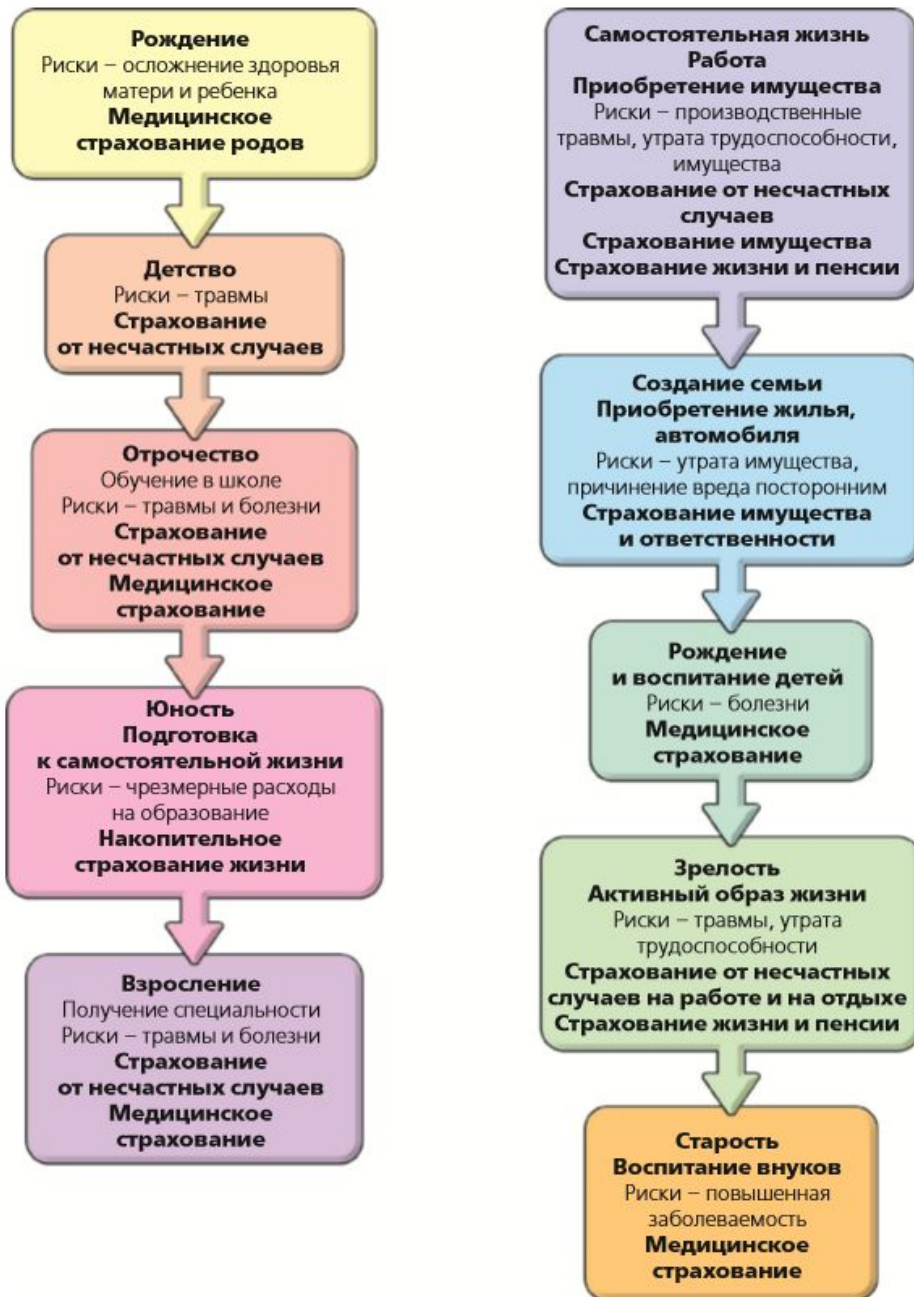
Рождение
Риски – осложнение здоровья матери и ребенка
Медицинское страхование родов

Детство
Риски – травмы
Страхование от несчастных случаев

Отрочество
Обучение в школе
Риски – травмы и болезни
Страхование от несчастных случаев
Медицинское страхование

Юность
Подготовка к самостоятельной жизни
Риски – чрезмерные расходы на образование
Накопительное страхование жизни

Взросление
Получение специальности
Риски – травмы и болезни
Страхование от несчастных случаев
Медицинское страхование

Самостоятельная жизнь
Работа
Приобретение имущества
Риски – производственные травмы, утрата трудоспособности, имущества
Страхование от несчастных случаев
Страхование имущества
Страхование жизни и пенсии

Создание семьи
Приобретение жилья, автомобиля
Риски – утрата имущества, причинение вреда посторонним
Страхование имущества и ответственности

Рождение и воспитание детей
Риски – болезни
Медицинское страхование

Зрелость
Активный образ жизни
Риски – травмы, утрата трудоспособности
Страхование от несчастных случаев на работе и на отдыхе
Страхование жизни и пенсии

Старость
Воспитание внуков
Риски – повышенная заболеваемость
Медицинское страхование